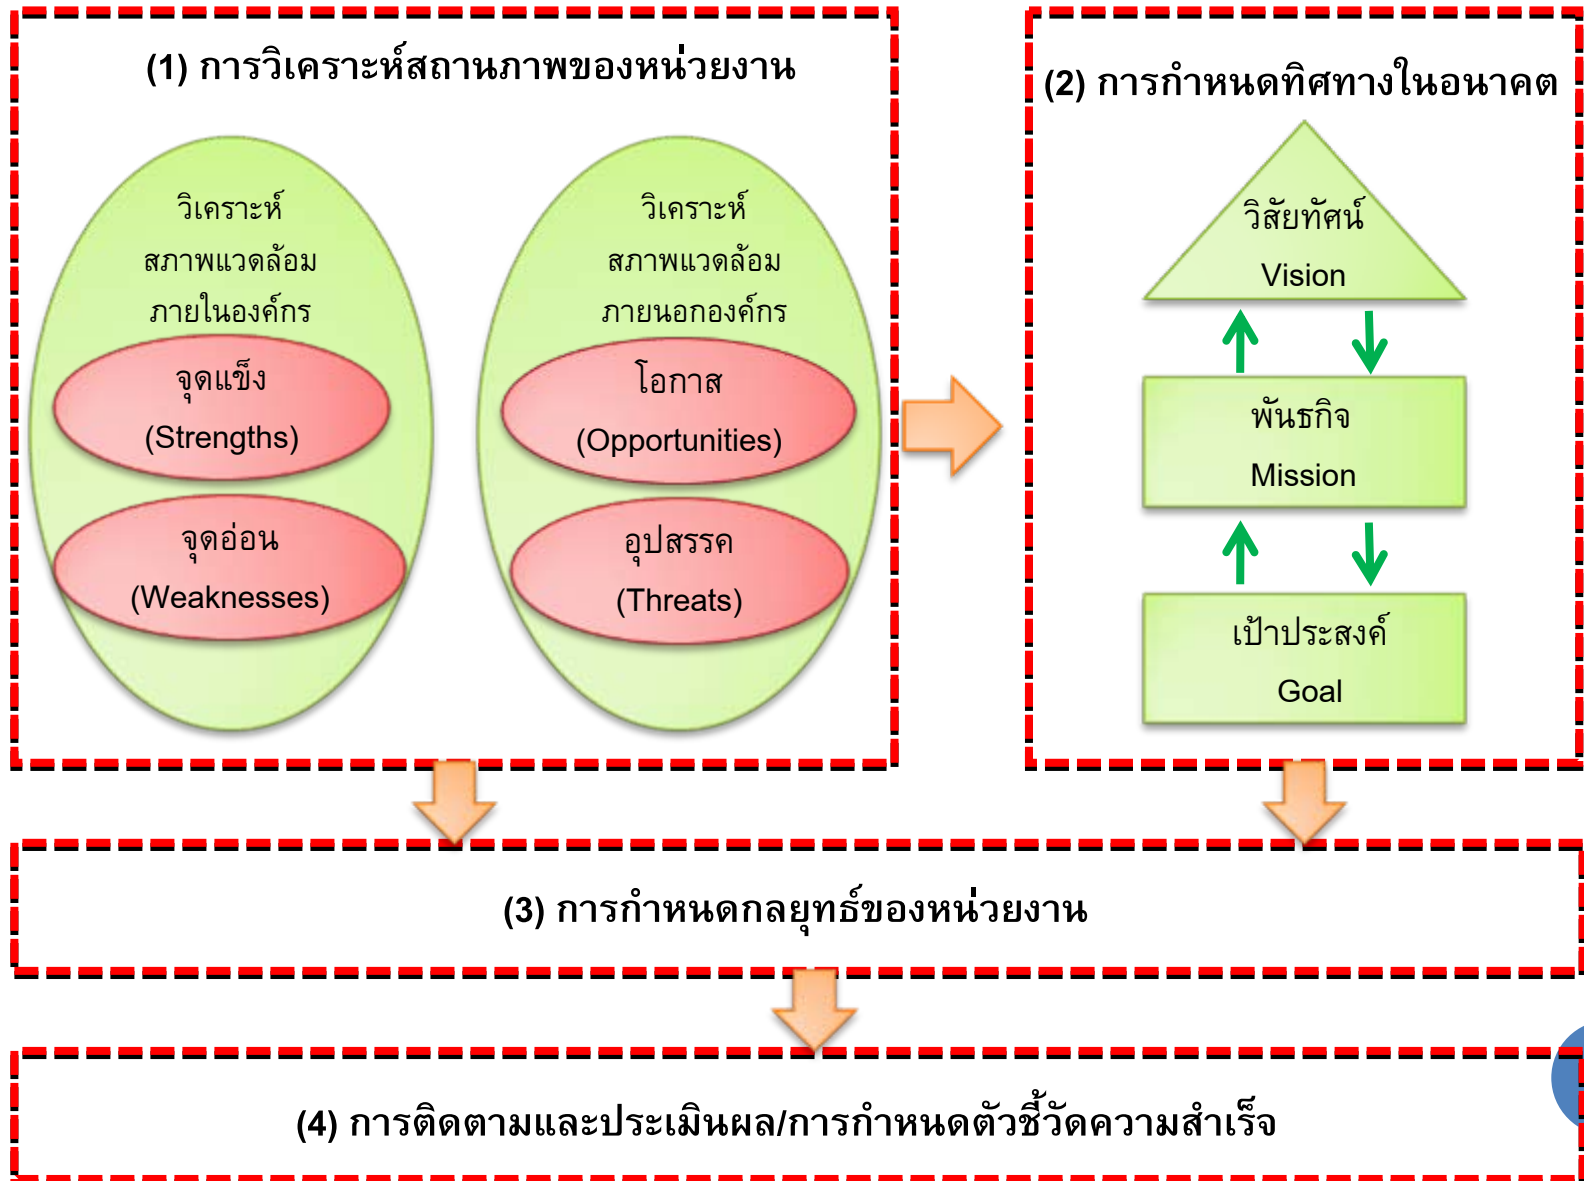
(1) การวิเคราะห์สถานภาพของหน่วยงาน

วิเคราะห์ สภาพแวดล้อม ภายในองค์กร

จุดแข็ง (Strengths)

จุดอ่อน (Weaknesses)

วิเคราะห์ สภาพแวดล้อม ภายนอกองค์กร

โอกาส (Opportunities)

อุปสรรค (Threats)

(2) การกำหนดทิศทางในอนาคต

วิสัยทัศน์ Vision

พันธกิจ Mission

เป้าประสงค์ Goal

(3) การกำหนดกลยุทธ์ของหน่วยงาน

(4) การติดตามและประเมินผล/การกำหนดตัวชี้วัดความสำเร็จ